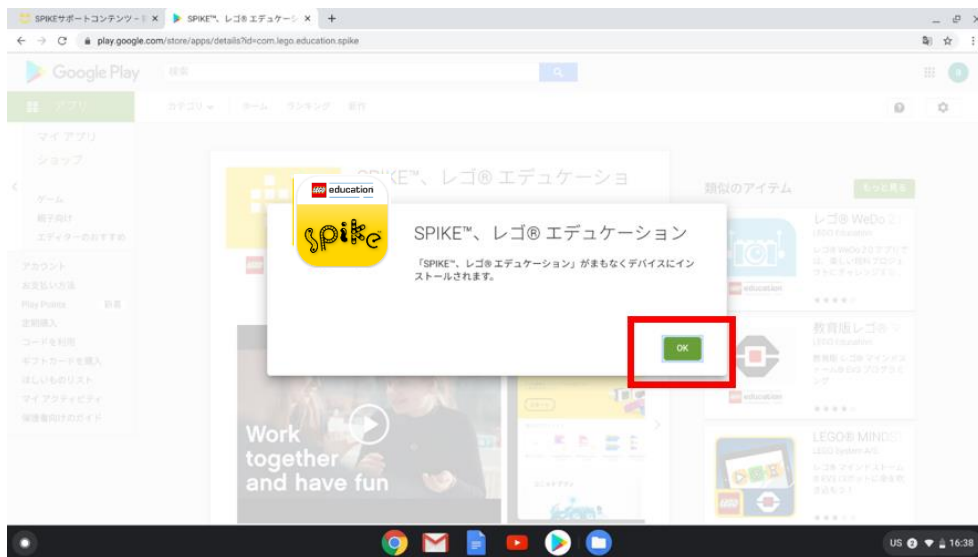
SPIKEサポートコンテンツ - × SPIKE™、レゴ® エデュケーシ × +

play.google.com/store/apps/details?id=com.lego.education.spike

Google Play 検索

アプリ

カテゴリ ホーム ランキング 新作

マイ アプリ
ショップ

ゲーム
親子向け
エディターのおすすめ

アカウント
お支払い方法
Play Points
定期購入
コードを利用
ギフトカードを購入
ほしいものリスト
マイ アクティビティ
保護者向けのガイド

SPIKE™、レゴ® エデュケーショ

類似のアイテム もっと見る

レゴ® WeDo 2
LEGO Education

教育版レゴ®

LEGO® MINDS
LEGO System A/S

education

LEGO education
spike

SPIKE™、レゴ® エデュケーション

「SPIKE™、レゴ® エデュケーション」がまもなくデバイスにインストールされます。

OK

Work together and have fun

US 16:38